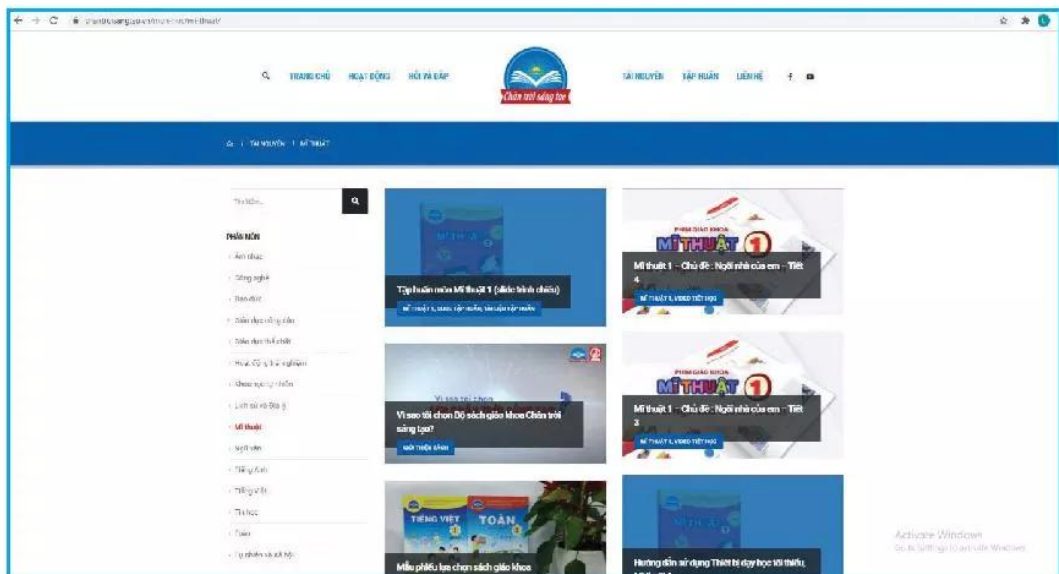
chantroisangtao.vn/mon-hoc/mi-thuat/

TRANG CHỦ HOẠT ĐỘNG HỎI VÀ ĐÁP

Chân trời sáng tạo

TÀI NGUYÊN TẬP HUẤN LIÊN HỆ

TÀI NGUYÊN / MĨ THUẬT

Tìm kiếm...

PHÂN MÔN

Âm nhạc

Công nghệ

Đạo đức

Giáo dục công dân

Giáo dục thể chất

Hoạt động trải nghiệm

Khoa học tự nhiên

Lịch sử và Địa lý

Mĩ thuật

Ngữ văn

Tiếng Anh

Tiếng Việt

Tin học

Toán

Tự nhiên và xã hội

Tập huấn môn Mĩ thuật 1 (slide trình chiếu)

MĨ THUẬT 1, SLIDE TẬP HUẤN, TÀI LIỆU TẬP HUẤN

MĨ THUẬT 1

Mĩ thuật 1 – Chủ đề: Ngôi nhà của em – Tiết 4

MĨ THUẬT 1, VIDEO TIẾT HỌC

Vì sao tôi chọn Bộ sách giáo khoa Chân trời sáng tạo?

GIỚI THIỆU SÁCH

MĨ THUẬT 1

Mĩ thuật 1 – Chủ đề: Ngôi nhà của em – Tiết 3

MĨ THUẬT 1, VIDEO TIẾT HỌC

TIẾNG VIỆT TOÁN

Mẫu phiếu lựa chọn sách giáo khoa

Hướng dẫn sử dụng Thiết bị dạy học tối thiểu

Activate Windows
Go to Settings to activate Windows.